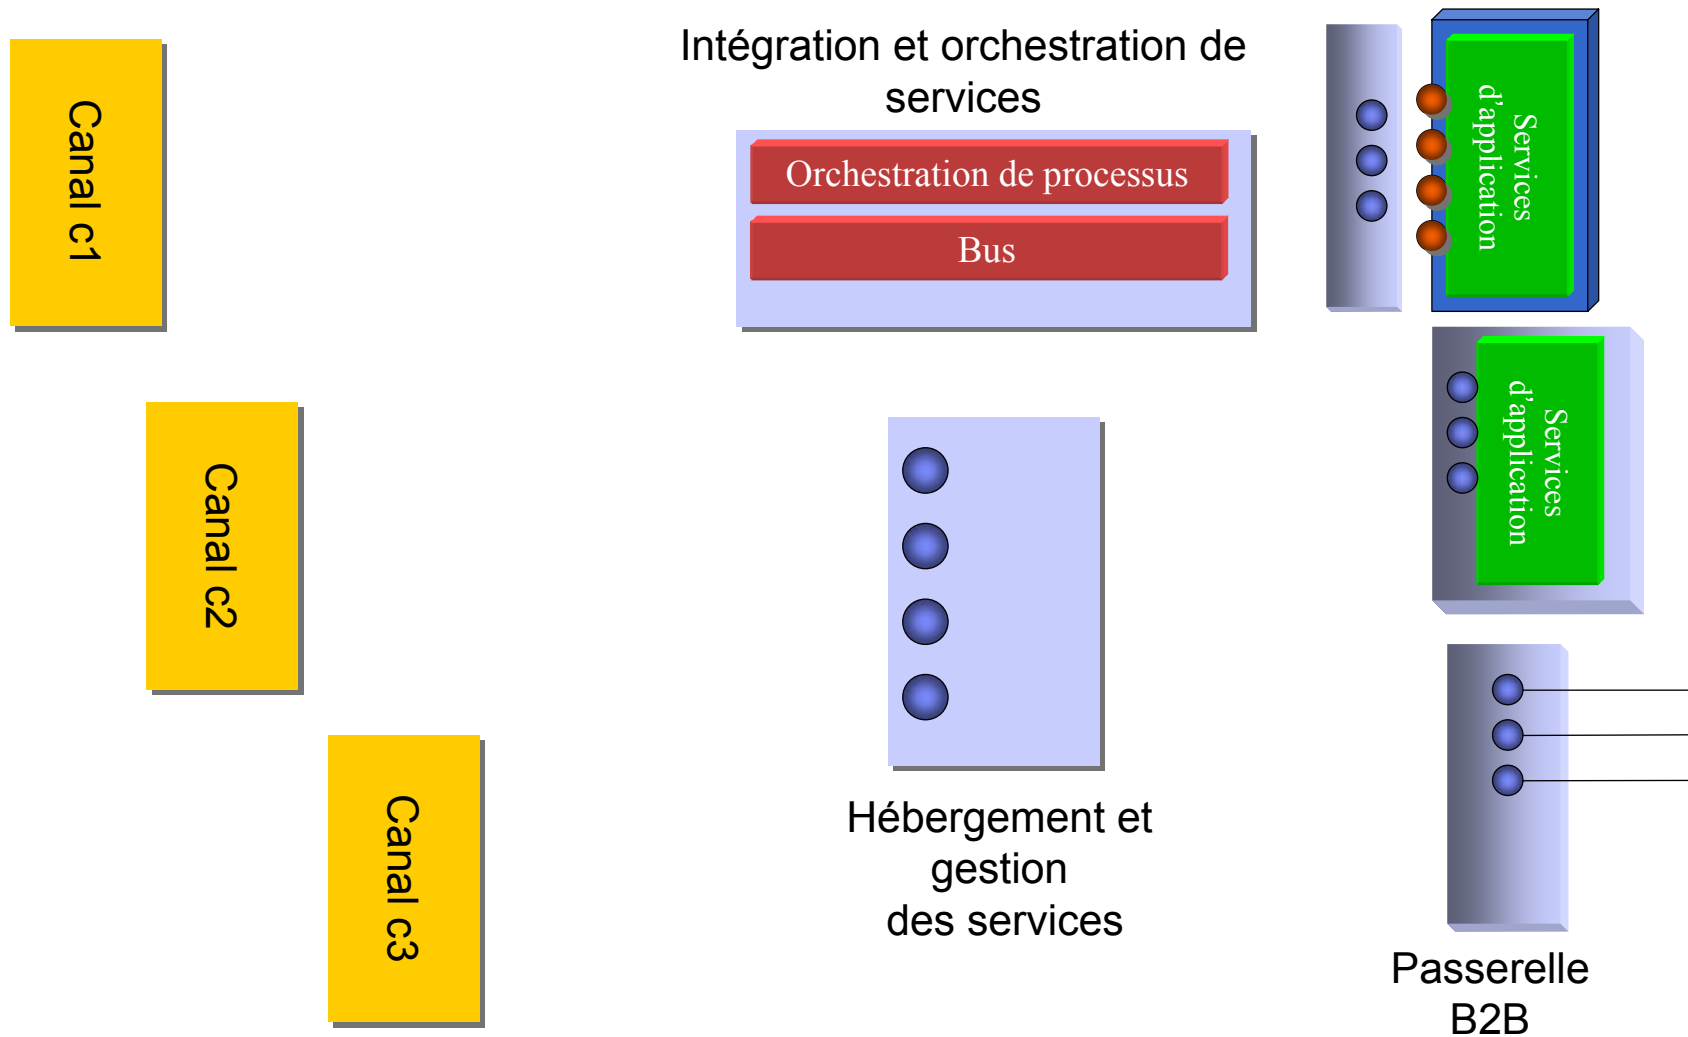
Canal c1

Canal c2

Canal c3

Intégration et orchestration de services

Orchestration de processus

Bus

Services d'application

Services d'application

Hébergement et gestion des services

Passerelle B2B